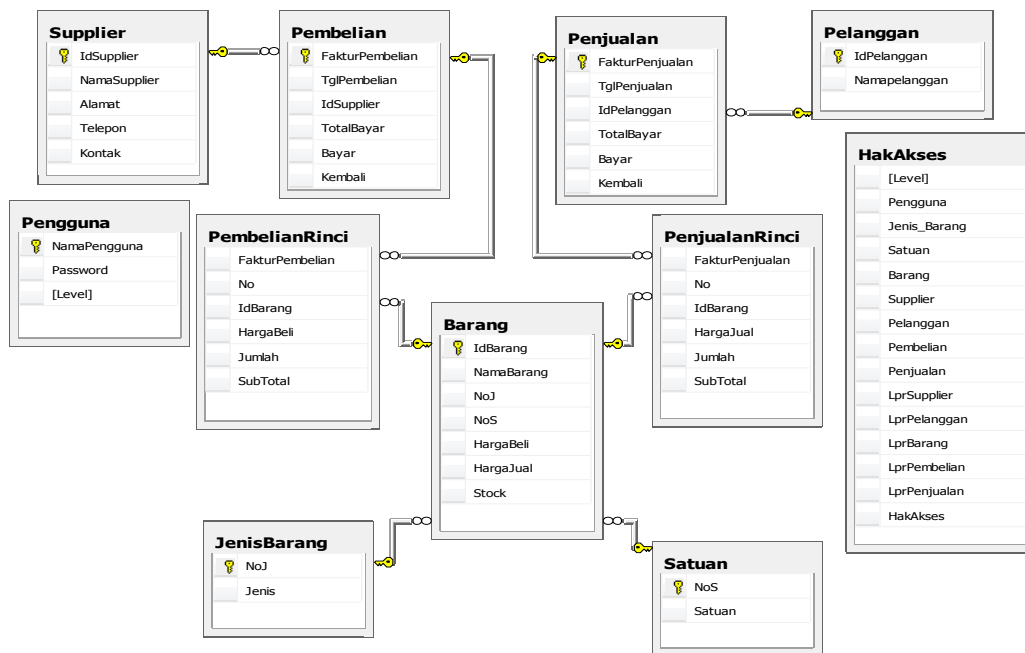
Supplier
IdSupplier
NamaSupplier
Alamat
Telepon
Kontak

Pembelian
FakturPembelian
TglPembelian
IdSupplier
TotalBayar
Bayar
Kembali

Penjualan
FakturPenjualan
TglPenjualan
IdPelanggan
TotalBayar
Bayar
Kembali

Pelanggan
IdPelanggan
Namapelanggan

HakAkses
[Level]
Pengguna
Jenis_Barang
Satuan
Barang
Supplier
Pelanggan
Pembelian
Penjualan
LprSupplier
LprPelanggan
LprBarang
LprPembelian
LprPenjualan
HakAkses

Pengguna
NamaPengguna
Password
[Level]

PembelianRinci
FakturPembelian
No
IdBarang
HargaBeli
Jumlah
SubTotal

PenjualanRinci
FakturPenjualan
No
IdBarang
HargaJual
Jumlah
SubTotal

Barang
IdBarang
NamaBarang
NoJ
NoS
HargaBeli
HargaJual
Stock

JenisBarang
NoJ
Jenis

Satuan
NoS
Satuan